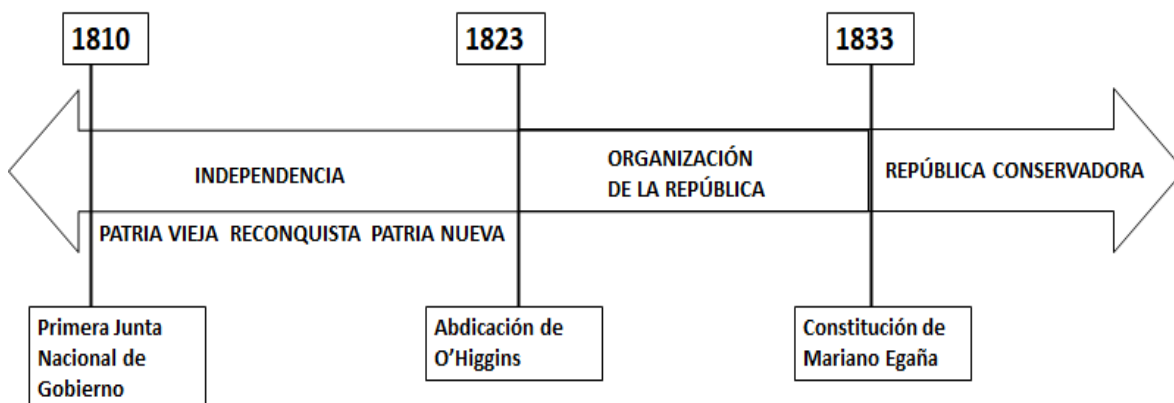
1810

1823

1833

INDEPENDENCIA

ORGANIZACIÓN DE LA REPÚBLICA

REPÚBLICA CONSERVADORA

PATRIA VIEJA RECONQUISTA PATRIA NUEVA

Primera Junta Nacional de Gobierno

Abdicación de O'Higgins

Constitución de Mariano Egaña